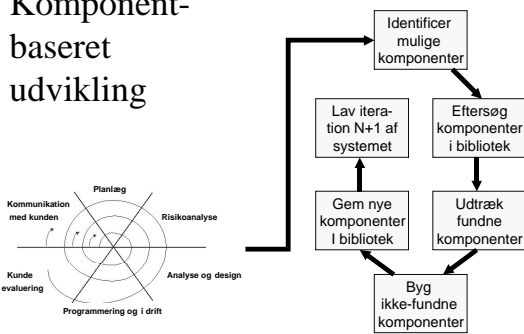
Komponentbaseret udvikling

Planlæg

Kommunikation med kunden

Risikoanalyse

Kunde evaluering

Analyse og design

Programmering og i drift

Identificer mulige komponenter

Eftersøg komponenter i bibliotek

Udtræk fundne komponenter

Byg ikke-fundne komponenter

Gem nye komponenter I bibliotek

Lav iteration N+1 af systemet